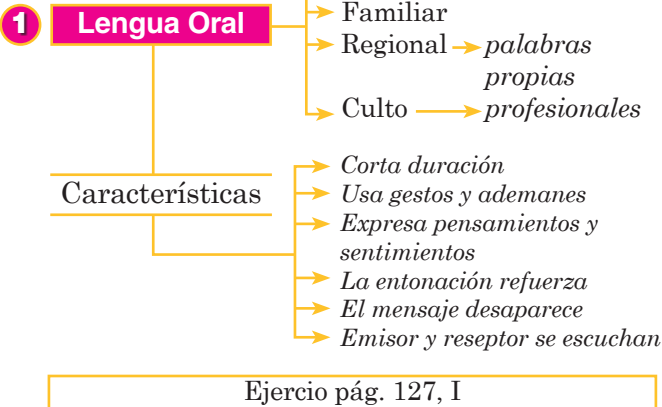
1 Lengua Oral

Familiar
Regional → palabras propias
Culto → profesionales

Características

Corta duración
Usa gestos y ademanes
Expresa pensamientos y sentimientos
La entonación refuerza
El mensaje desaparece
Emisor y reseptor se escuchan

Ejercio pág. 127, I